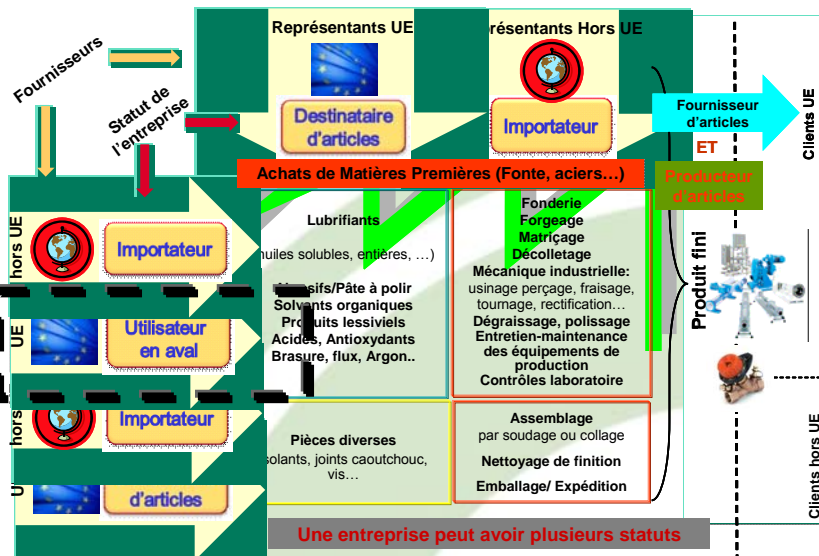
Fournisseurs

Statut de l'entreprise

Représentants UE

Destinataire d'articles

résentants Hors UE

Importateur

Fournisseur d'articles

ET

Producteur d'articles

Clients UE

Achats de Matières Premières (Fonte, aciers…)

hors UE

Importateur

UE

Utilisateur en aval

hors UE

Importateur

U

d'articles

Lubrifiants

huiles solubles, entières, …)

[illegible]sifs/Pâte à polir
Solvants organiques
Pro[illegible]uits lessiviels
Acides, Antioxydants
Brasure, flux, Argon..

Pièces diverses

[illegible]solants, joints caoutchouc, vis…

Fonderie
Forgeage
Matriçage
Décolletage
Mécanique industrielle:
usinage perçage, fraisage, tournage, rectification…
Dégraissage, polissage
Entretien-maintenance des équipements de production
Contrôles laboratoire

Assemblage
par soudage ou collage
Nettoyage de finition
Emballage/ Expédition

Produit fini

Clients hors UE

Une entreprise peut avoir plusieurs statuts